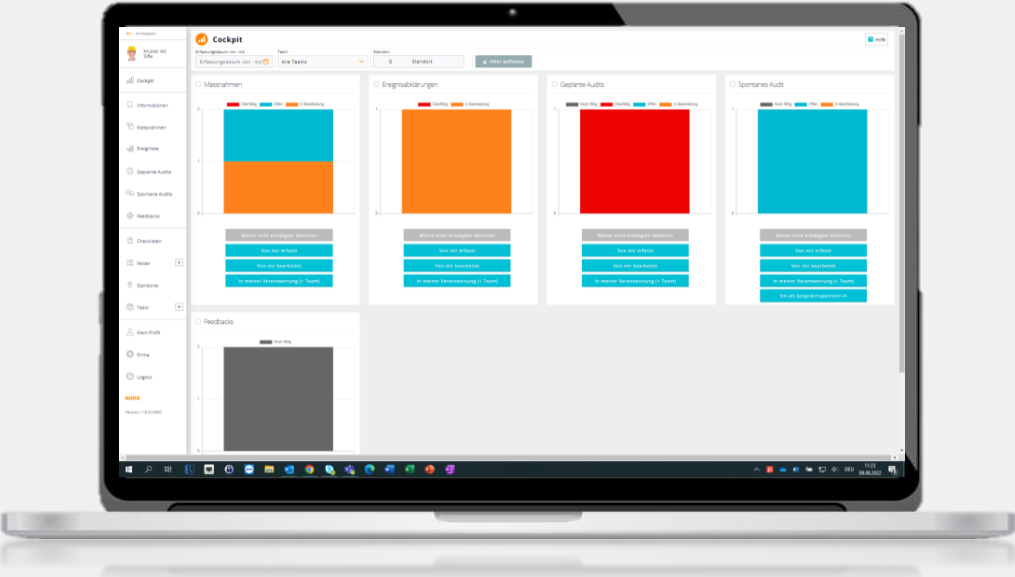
Einklappen

Muster AG Sibe

Cockpit

Informationen

Massnahmen

Ereignisse

Geplante Audits

Spontane Audits

Feedbacks

Checklisten

Felder

Standorte

Team

Mein Profil

Firma

Logout

suva

Cockpit

Hilfe

Erfassungsdatum von - bis

Erfassungsdatum von - bis

Team

Alle Teams

Standort

Standort

Filter aufheben

Massnahmen

Überfällig Offen In Bearbeitung

2

1

0

Meine nicht erledigten Aktionen

Von mir erfasst

Von mir bearbeitet

In meiner Verantwortung (+ Team)

Ereignisabklärungen

Überfällig In Bearbeitung

1

0

Meine nicht erledigten Aktionen

Von mir erfasst

Von mir bearbeitet

In meiner Verantwortung (+ Team)

Geplante Audits

Noch fällig Überfällig Offen In Bearbeitung

1

0

Meine nicht erledigten Aktionen

Von mir erfasst

Von mir bearbeitet

In meiner Verantwortung (+ Team)

Spontanes Audit

Noch fällig Offen In Bearbeitung

1

0

Meine nicht erledigten Aktionen

Von mir erfasst

Von mir bearbeitet

In meiner Verantwortung (+ Team)

Ich als Gesprächspartner / in

Feedbacks

Noch fällig

2

1

0

DEU 11:23 08.06.2022